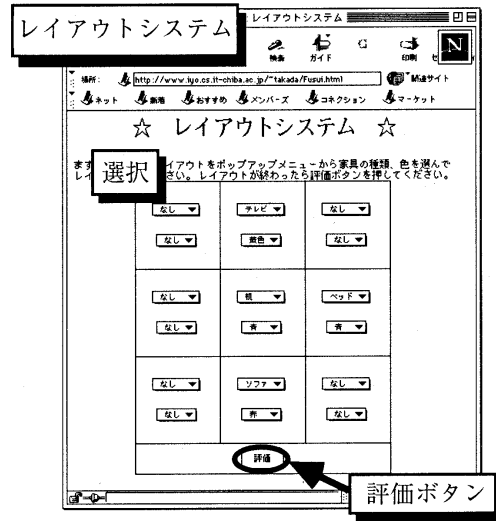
レイアウトシステム

レイアウトシステム

検索 ガイド 印刷

場所: http://www.iyo.cs.it-chiba.ac.jp/~takada/Fusui.html

関連サイト

ネット 新着 おすすめ メンバーズ コネクション マーケット

☆ レイアウトシステム ☆

選択

ます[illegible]レイアウトをポップアップメニューから家具の種類、色を選んでレイ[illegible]さい。レイアウトが終わったら評価ボタンを押してください。

| なし / なし | テレビ / 黄色 | なし / なし |
|---|---|---|
| なし / なし | 机 / 青 | ベッド / 青 |
| なし / なし | ソファ / 赤 | なし / なし |

評価

評価ボタン